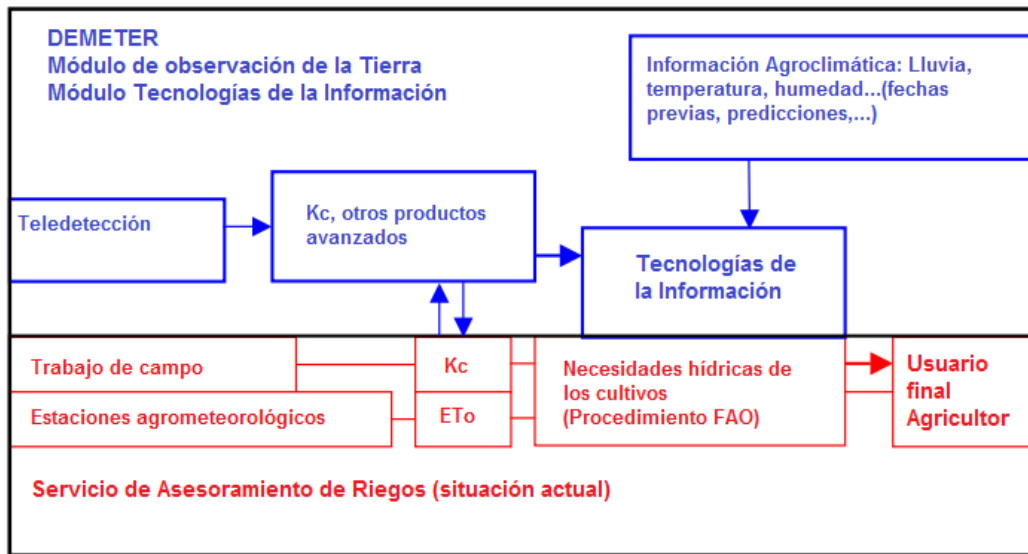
DEMETER
Módulo de observación de la Tierra
Módulo Tecnologías de la Información

Información Agroclimática: Lluvia, temperatura, humedad...(fechas previas, predicciones,...)

Teledetección

Kc, otros productos avanzados

Tecnologías de la Información

Trabajo de campo

Estaciones agrometeorológicos

Kc

ETo

Necesidades hídricas de los cultivos (Procedimiento FAO)

Usuario final Agricultor

Servicio de Asesoramiento de Riegos (situación actual)